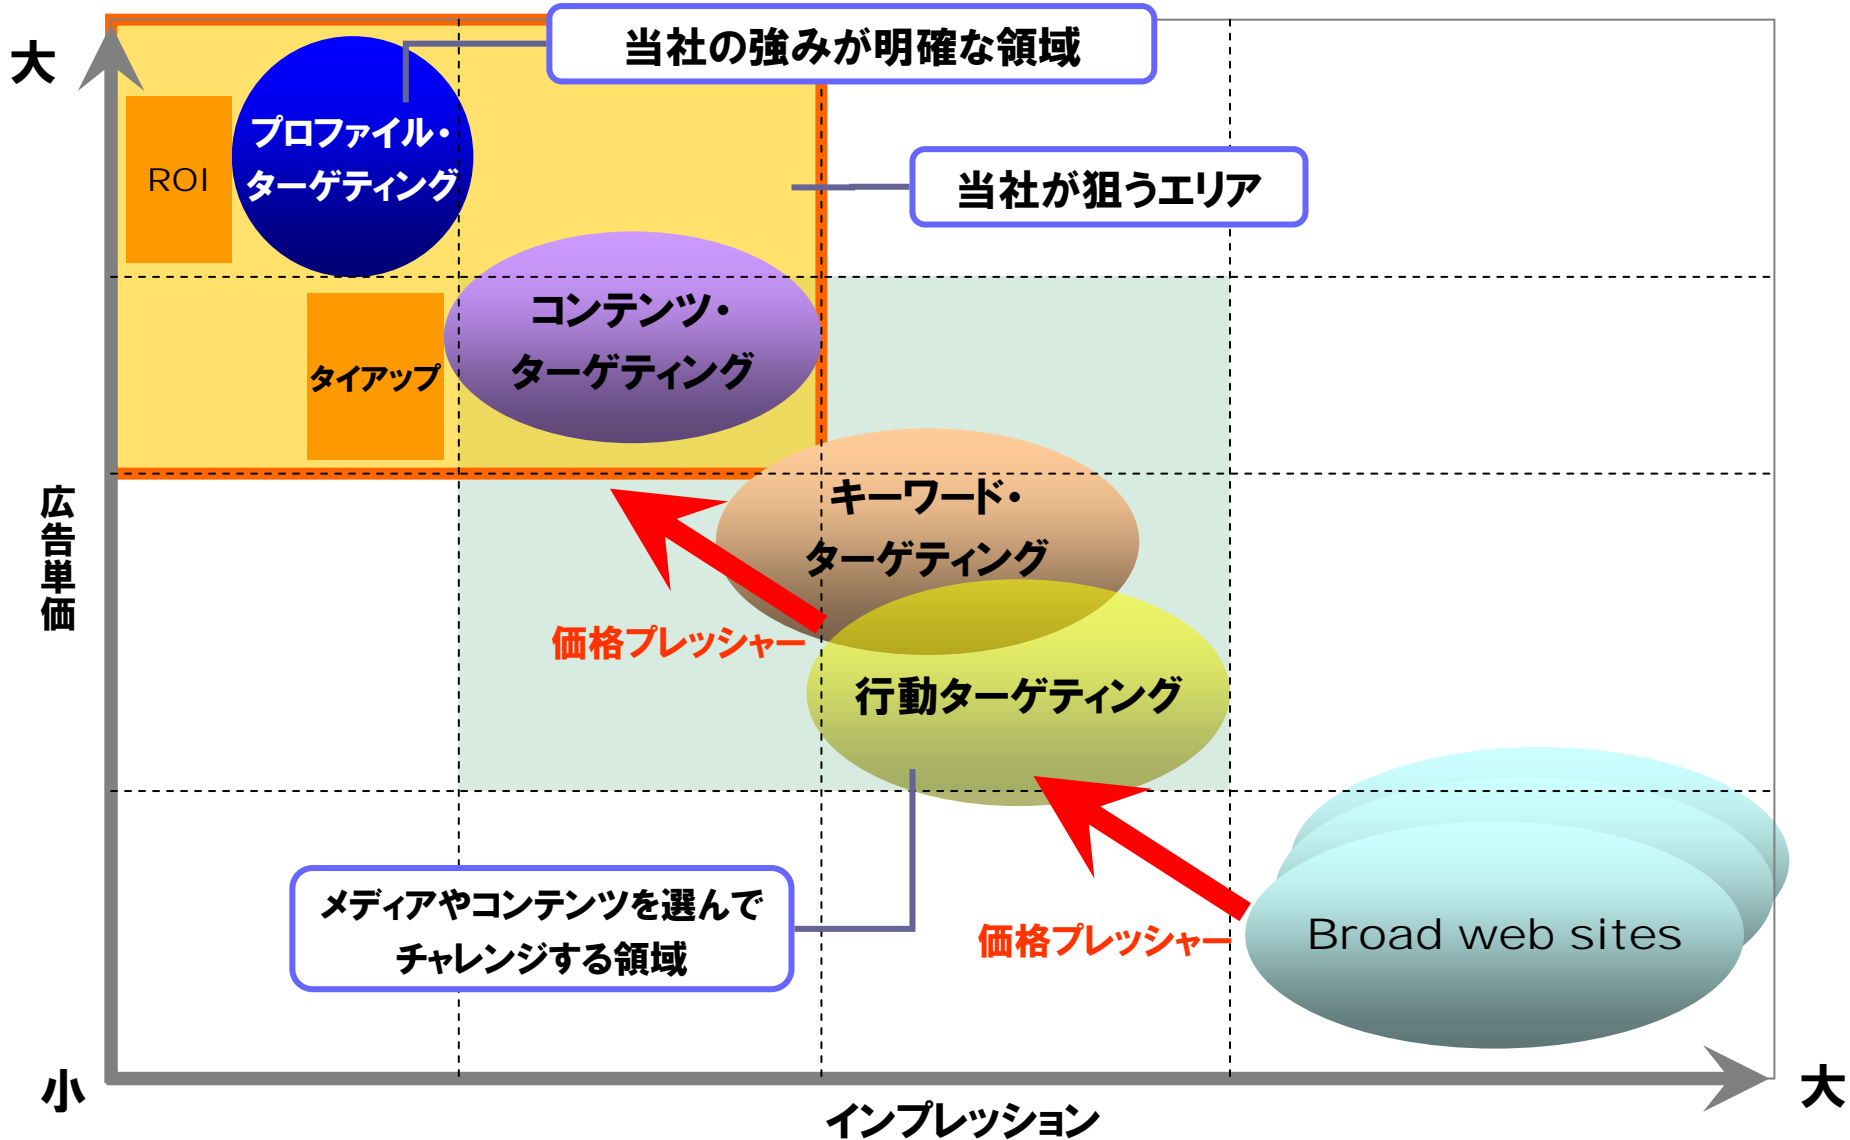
大

当社の強みが明確な領域

ROI

プロファイル・ターゲティング

当社が狙うエリア

タイアップ

コンテンツ・ターゲティング

広告単価

キーワード・ターゲティング

価格プレッシャー

行動ターゲティング

メディアやコンテンツを選んでチャレンジする領域

価格プレッシャー

Broad web sites

小

大

インプレッション